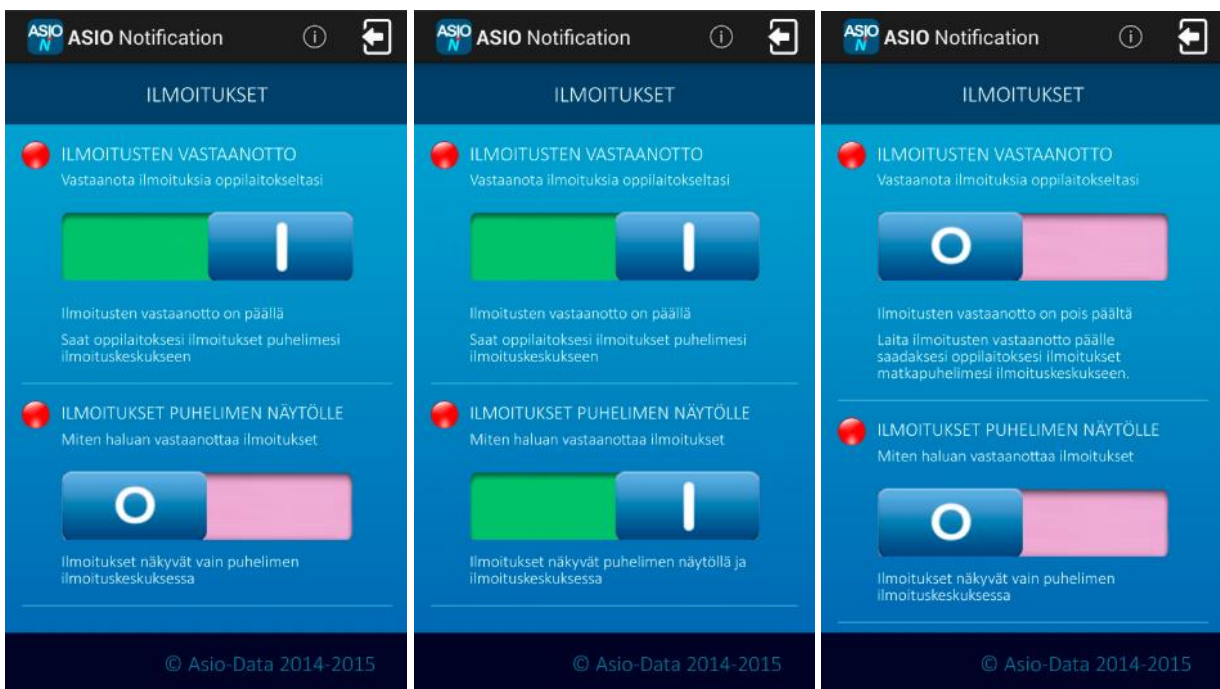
ASIO N ASIO Notification

ILMOITUKSET

ILMOITUSTEN VASTAANOTTO
Vastaanota ilmoituksia oppilaitokseltasi

I

Ilmoitusten vastaanotto on päällä

Saat oppilaitoksesi ilmoitukset puhelimesi ilmoituskeskukseen

ILMOITUKSET PUHELIMEN NÄYTÖLLE
Miten haluan vastaanottaa ilmoitukset

O

Ilmoitukset näkyvät vain puhelimen ilmoituskeskuksessa

© Asio-Data 2014-2015

ASIO N ASIO Notification

ILMOITUKSET

ILMOITUSTEN VASTAANOTTO
Vastaanota ilmoituksia oppilaitokseltasi

I

Ilmoitusten vastaanotto on päällä

Saat oppilaitoksesi ilmoitukset puhelimesi ilmoituskeskukseen

ILMOITUKSET PUHELIMEN NÄYTÖLLE
Miten haluan vastaanottaa ilmoitukset

I

Ilmoitukset näkyvät puhelimen näytöllä ja ilmoituskeskuksessa

© Asio-Data 2014-2015

ASIO N ASIO Notification

ILMOITUKSET

ILMOITUSTEN VASTAANOTTO
Vastaanota ilmoituksia oppilaitokseltasi

O

Ilmoitusten vastaanotto on pois päältä

Laita ilmoitusten vastaanotto päälle saadaksesi oppilaitoksesi ilmoitukset matkapuhelimesi ilmoituskeskukseen.

ILMOITUKSET PUHELIMEN NÄYTÖLLE
Miten haluan vastaanottaa ilmoitukset

O

Ilmoitukset näkyvät vain puhelimen ilmoituskeskuksessa

© Asio-Data 2014-2015